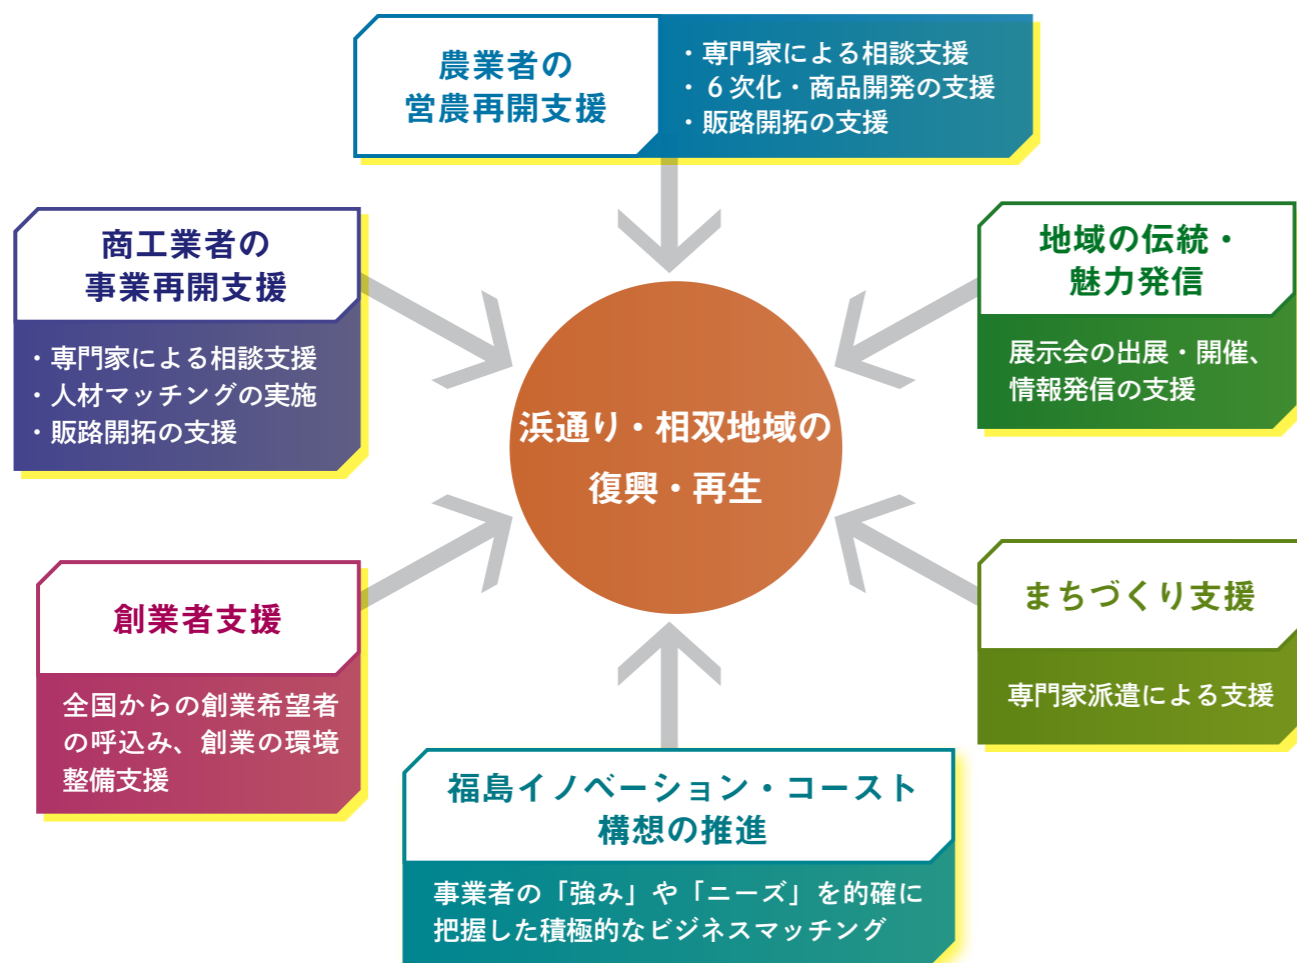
農業者の
営農再開支援

・専門家による相談支援
・6次化・商品開発の支援
・販路開拓の支援

商工業者の
事業再開支援

・専門家による相談支援
・人材マッチングの実施
・販路開拓の支援

地域の伝統・
魅力発信

展示会の出展・開催、
情報発信の支援

浜通り・相双地域の
復興・再生

創業者支援

全国からの創業希望者の呼込み、創業の環境整備支援

まちづくり支援

専門家派遣による支援

福島イノベーション・コースト
構想の推進

事業者の「強み」や「ニーズ」を的確に把握した積極的なビジネスマッチング